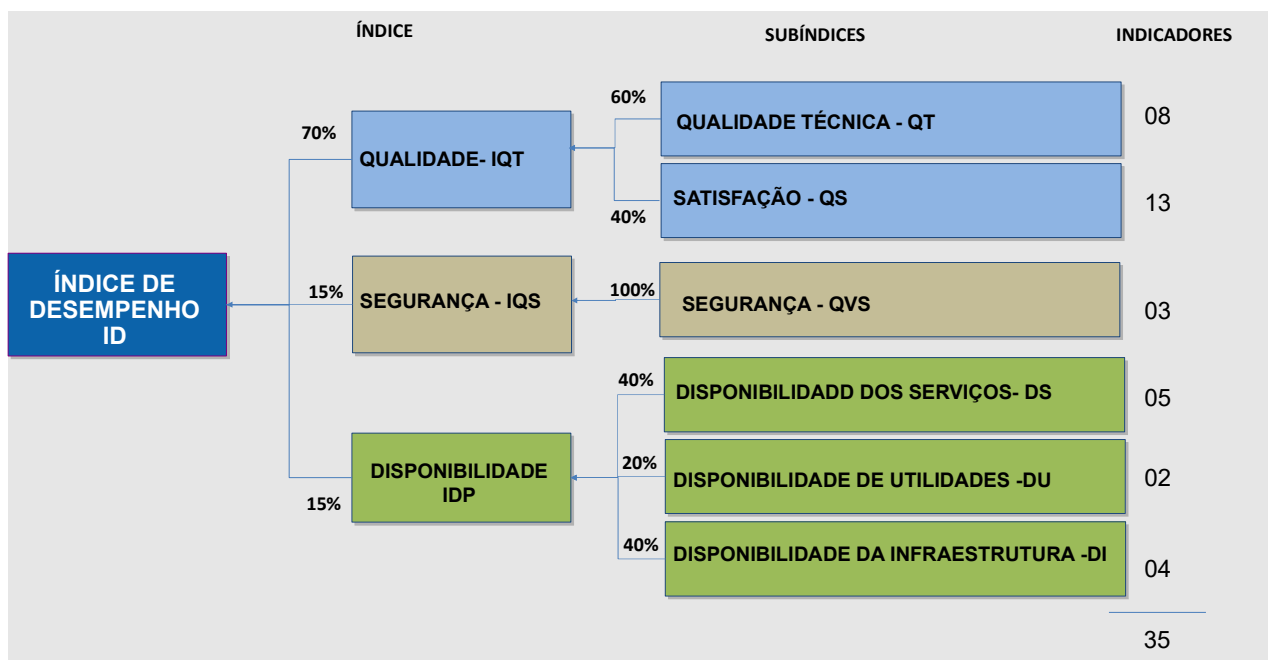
ÍNDICE

SUBÍNDICES

INDICADORES

ÍNDICE DE DESEMPENHO ID

70%

QUALIDADE- IQT

60%

QUALIDADE TÉCNICA - QT

08

SATISFAÇÃO - QS

40%

13

15%

SEGURANÇA - IQS

100%

SEGURANÇA - QVS

03

40%

DISPONIBILIDADD DOS SERVIÇOS- DS

05

DISPONIBILIDADE IDP

15%

20%

DISPONIBILIDADE DE UTILIDADES -DU

02

40%

DISPONIBILIDADE DA INFRAESTRUTURA -DI

04

35